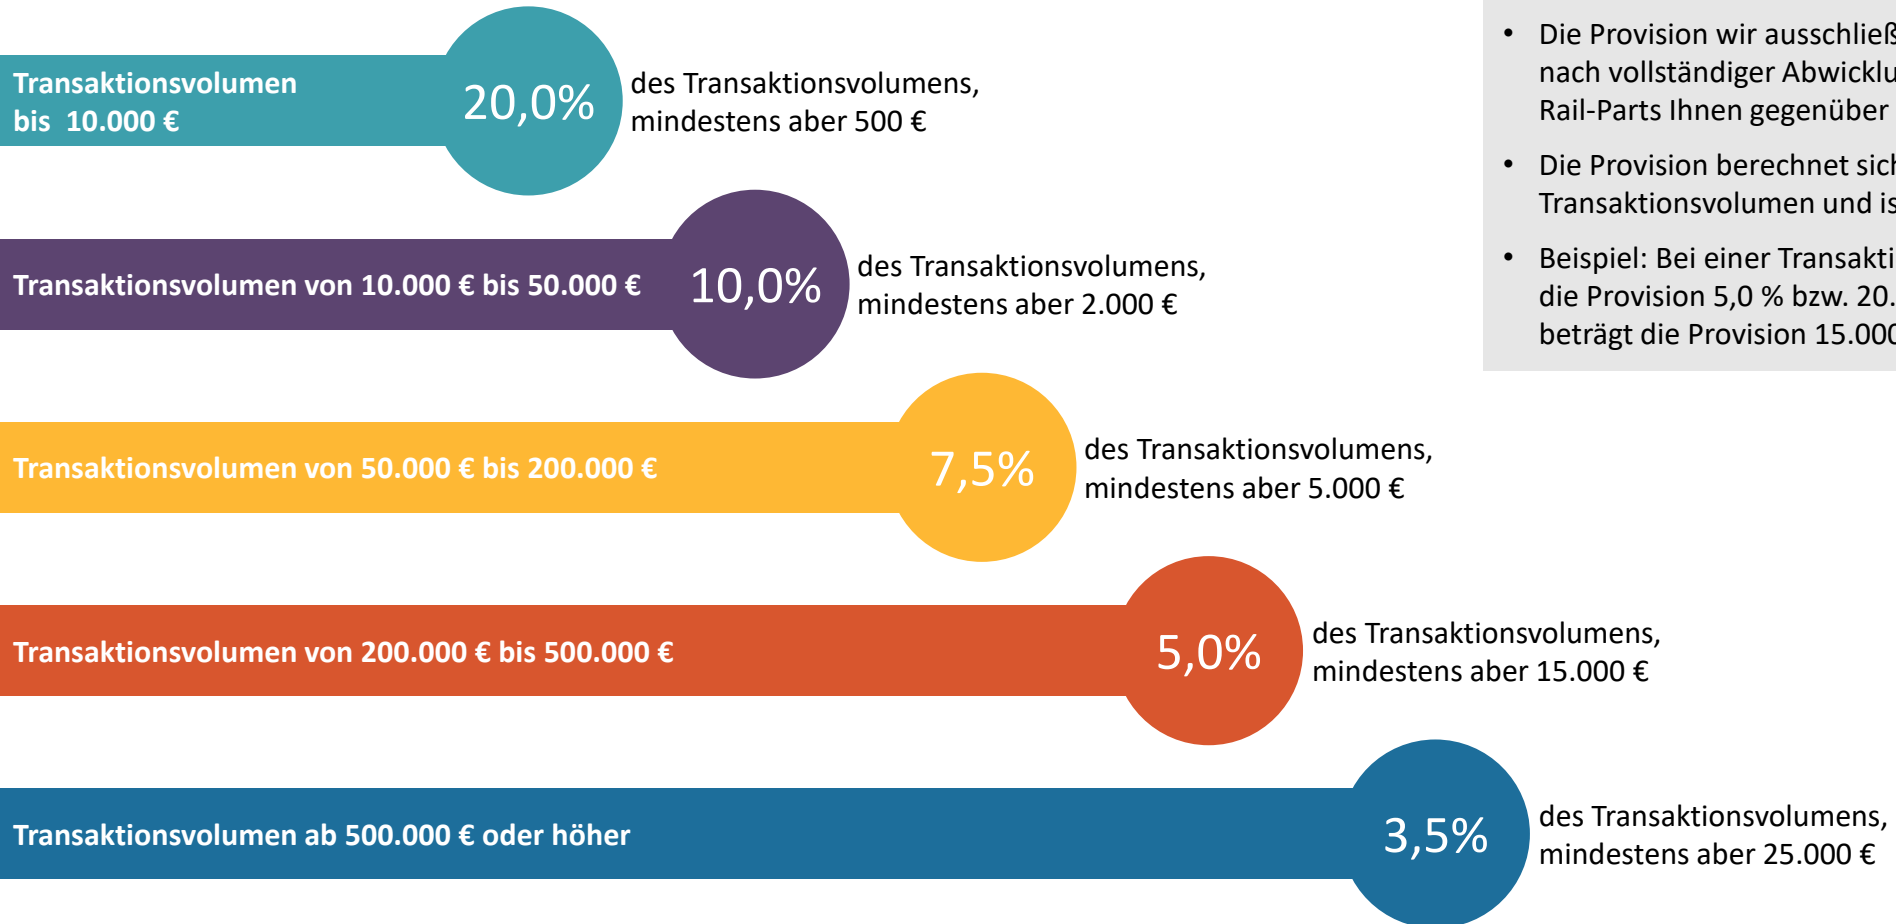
Transaktionsvolumen bis 10.000 €

20,0%

des Transaktionsvolumens, mindestens aber 500 €

Transaktionsvolumen von 10.000 € bis 50.000 €

10,0%

des Transaktionsvolumens, mindestens aber 2.000 €

Transaktionsvolumen von 50.000 € bis 200.000 €

7,5%

des Transaktionsvolumens, mindestens aber 5.000 €

Transaktionsvolumen von 200.000 € bis 500.000 €

5,0%

des Transaktionsvolumens, mindestens aber 15.000 €

Transaktionsvolumen ab 500.000 € oder höher

3,5%

des Transaktionsvolumens, mindestens aber 25.000 €

• Die Provision wir ausschließ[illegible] nach vollständiger Abwicklu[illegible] Rail-Parts Ihnen gegenüber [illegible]

• Die Provision berechnet sich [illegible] Transaktionsvolumen und is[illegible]

• Beispiel: Bei einer Transakti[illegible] die Provision 5,0 % bzw. 20.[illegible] beträgt die Provision 15.000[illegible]